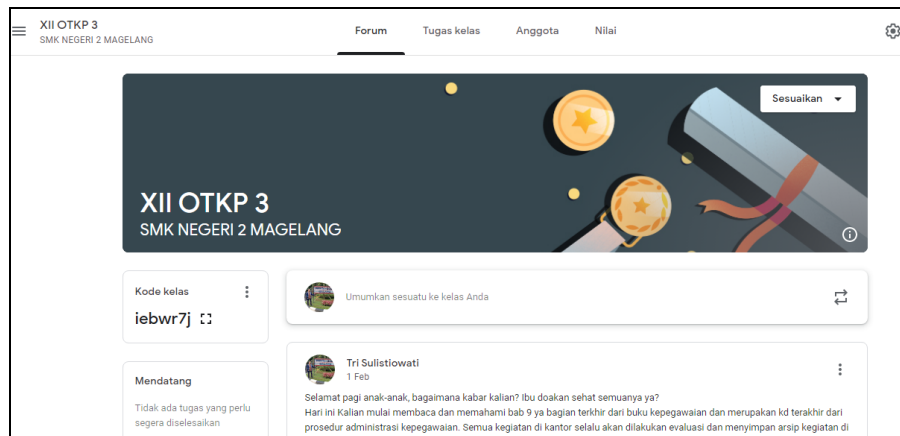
XII OTKP 3
SMK NEGERI 2 MAGELANG

Forum Tugas kelas Anggota Nilai

Sesuaikan

XII OTKP 3
SMK NEGERI 2 MAGELANG

Kode kelas
iebwr7j

Mendatang
Tidak ada tugas yang perlu segera diselesaikan

Umumkan sesuatu ke kelas Anda

Tri Sulistiowati
1 Feb

Selamat pagi anak-anak, bagaimana kabar kalian? Ibu doakan sehat semuanya ya?
Hari ini Kalian mulai membaca dan memahami bab 9 ya bagian terkhir dari buku kepegawaian dan merupakan kd terakhir dari prosedur administrasi kepegawaian. Semua kegiatan di kantor selalu akan dilakukan evaluasi dan menyimpan arsip kegiatan di